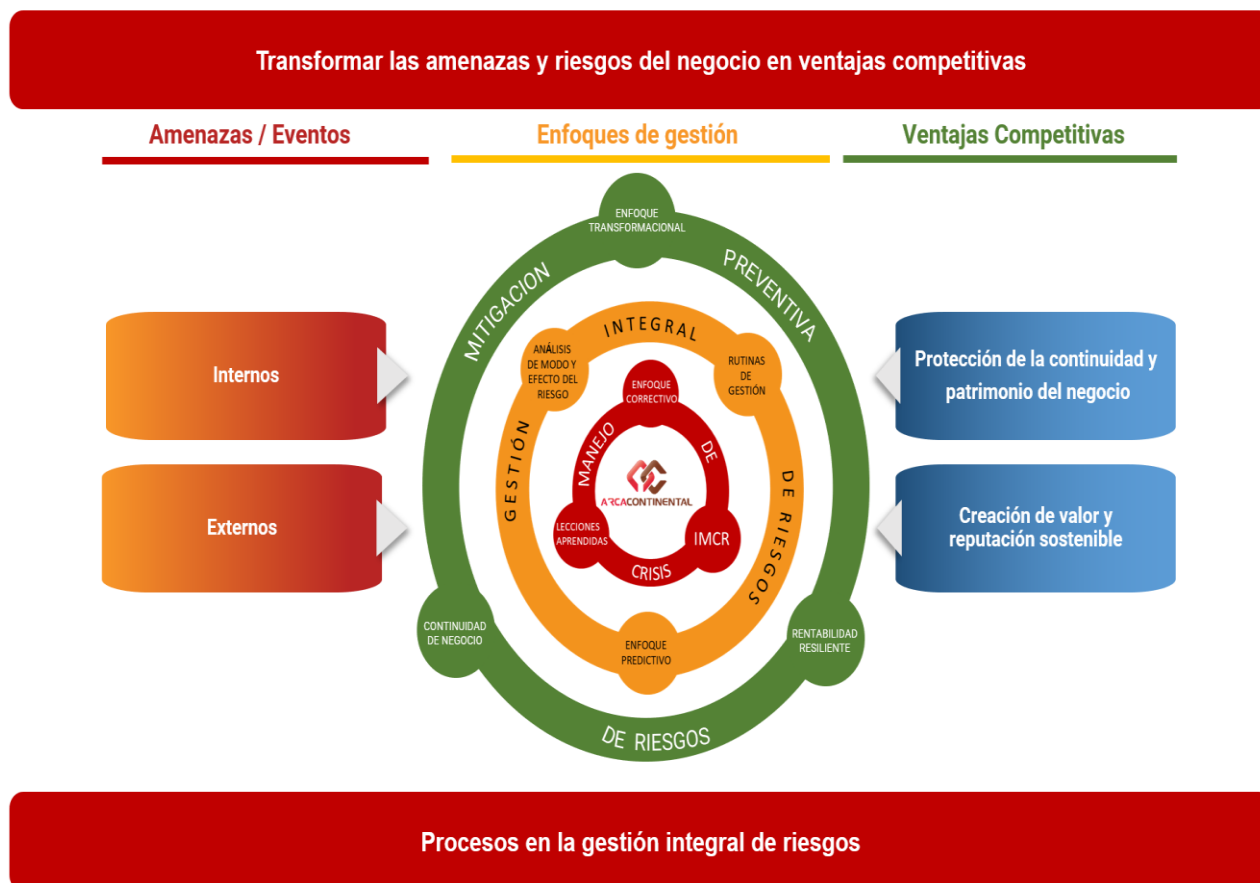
Transformar las amenazas y riesgos del negocio en ventajas competitivas

Amenazas / Eventos

Enfoques de gestión

Ventajas Competitivas

Internos

Externos

ENFOQUE TRANSFORMACIONAL

MITIGACION

PREVENTIVA

DE RIESGOS

CONTINUIDAD DE NEGOCIO

RENTABILIDAD RESILIENTE

INTEGRAL

GESTIÓN

DE RIESGOS

ANÁLISIS DE MODO Y EFECTO DEL RIESGO

RUTINAS DE GESTIÓN

ENFOQUE PREDICTIVO

ENFOQUE CORRECTIVO

MANEJO

DE

CRISIS

LECCIONES APRENDIDAS

IMCR

ARCACONTINENTAL

Protección de la continuidad y patrimonio del negocio

Creación de valor y reputación sostenible

Procesos en la gestión integral de riesgos